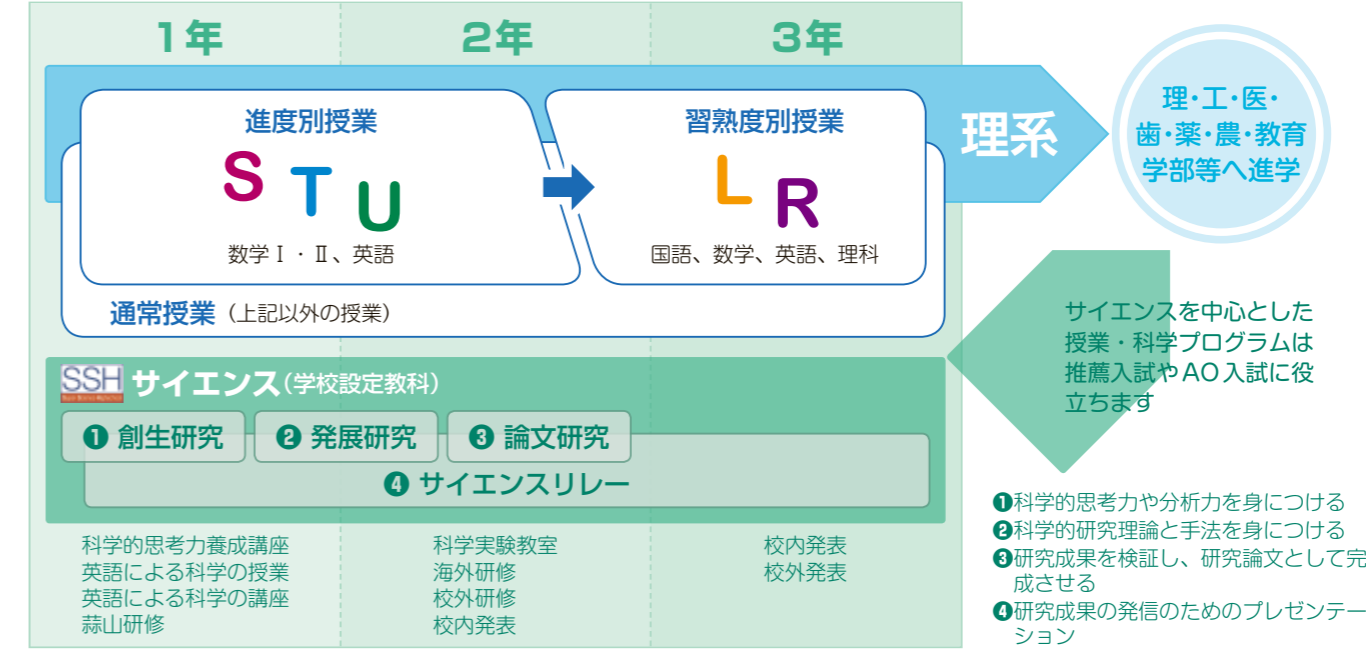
1年　2年　3年

進度別授業
S T U
数学Ⅰ・Ⅱ、英語

習熟度別授業
L R
国語、数学、英語、理科

通常授業（上記以外の授業）

理系

理・工・医・歯・薬・農・教育学部等へ進学

サイエンスを中心とした授業・科学プログラムは推薦入試やAO入試に役立ちます

SSH サイエンス（学校設定教科）
❶ 創生研究　❷ 発展研究　❸ 論文研究
❹ サイエンスリレー

科学的思考力養成講座
英語による科学の授業
英語による科学の講座
蒜山研修

科学実験教室
海外研修
校外研修
校内発表

校内発表
校外発表

❶科学的思考力や分析力を身につける
❷科学的研究理論と手法を身につける
❸研究成果を検証し、研究論文として完成させる
❹研究成果の発信のためのプレゼンテーション